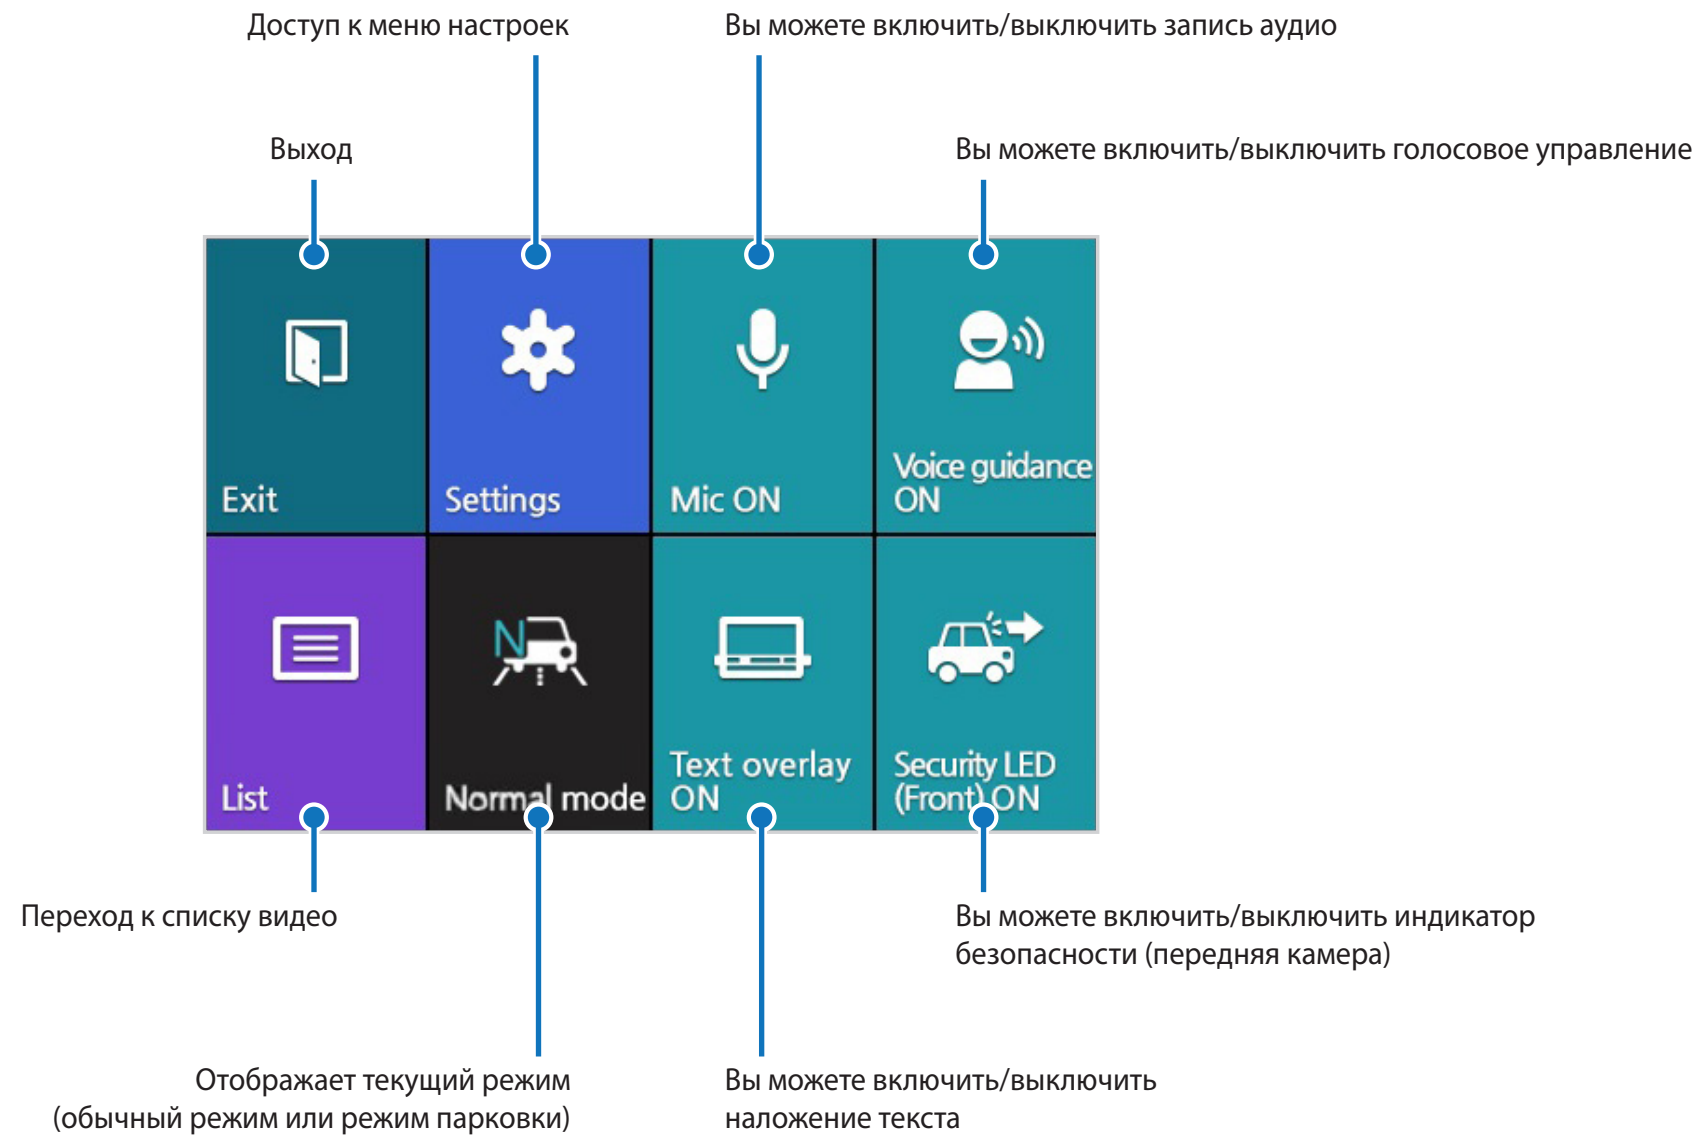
Доступ к меню настроек

Вы можете включить/выключить запись аудио

Выход

Вы можете включить/выключить голосовое управление

Exit

Settings

Mic ON

Voice guidance ON

List

Normal mode

Text overlay ON

Security LED (Front) ON

Переход к списку видео

Вы можете включить/выключить индикатор безопасности (передняя камера)

Отображает текущий режим (обычный режим или режим парковки)

Вы можете включить/выключить наложение текста